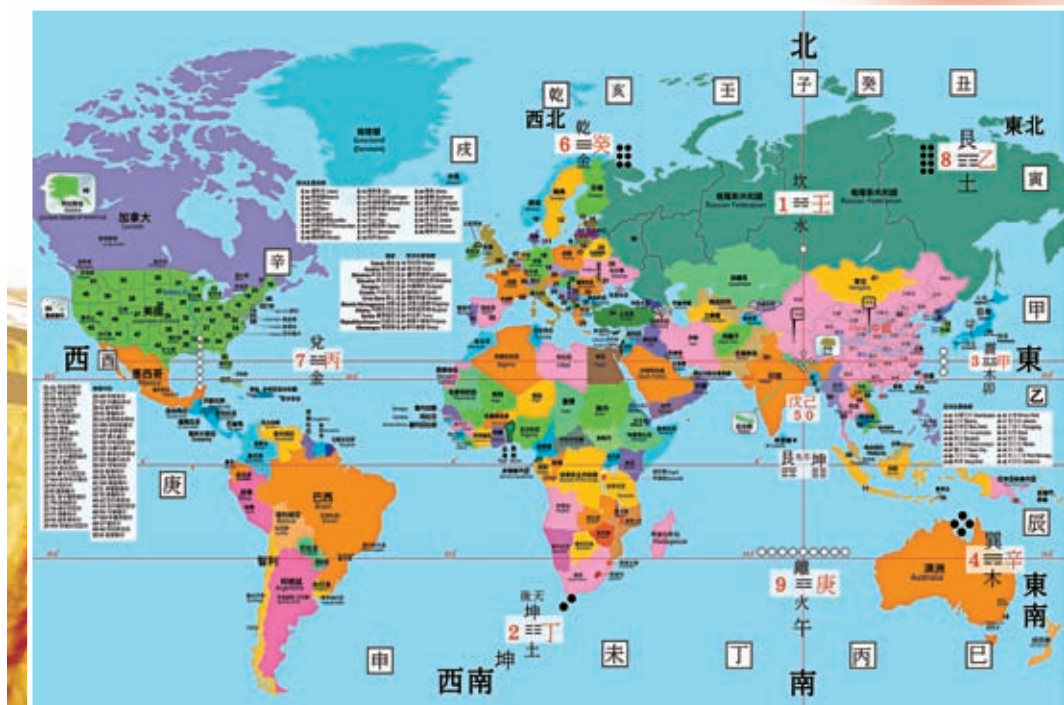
北

乾 亥 壬 子 癸 丑

西北
乾
6 ☰ 癸
金

艮
8 ☶ 乙
土

東北

戌

坎
1 ☵ 壬
水

寅

加拿大

辛

甲

西 酉

兌
7 ☱ 丙
金

震
3 ☳ 甲
木
卯

東

乙

墨西哥

戊己
5 0

庚

巴西

艮 坤

辰

巽
4 ☴ 辛
木

智利

阿根廷

澳洲

東南

後天
坤
2 ☷ 丁
土

離
9 ☲ 庚
火
午

申 未 丁 丙 巳

西南 坤

南